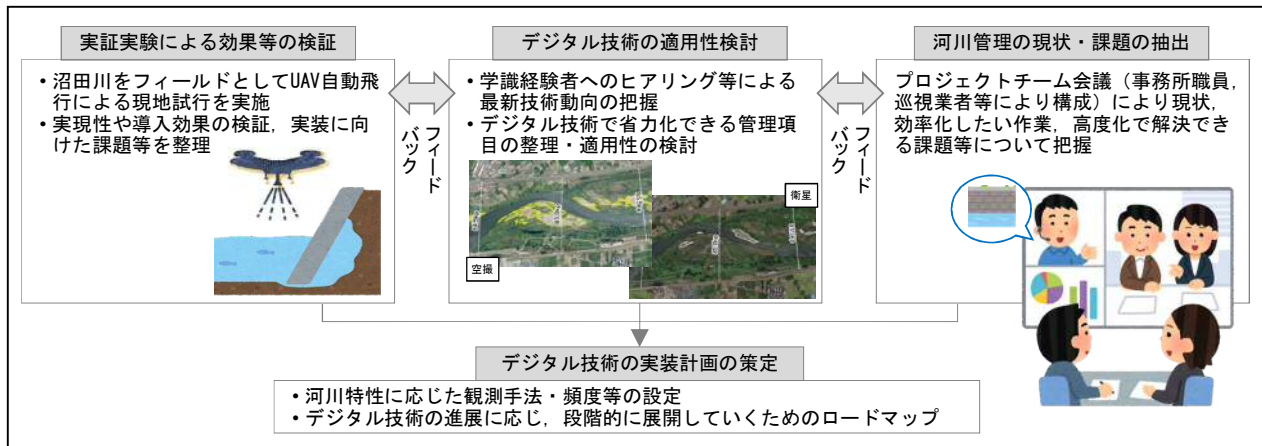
実証実験による効果等の検証

・沼田川をフィールドとしてUAV自動飛行による現地試行を実施
・実現性や導入効果の検証，実装に向けた課題等を整理

フィードバック

デジタル技術の適用性検討

・学識経験者へのヒアリング等による最新技術動向の把握
・デジタル技術で省力化できる管理項目の整理・適用性の検討

空撮

衛星

フィードバック

河川管理の現状・課題の抽出

プロジェクトチーム会議（事務所職員，巡視業者等により構成）により現状，効率化したい作業，高度化で解決できる課題等について把握

デジタル技術の実装計画の策定

・河川特性に応じた観測手法・頻度等の設定
・デジタル技術の進展に応じ，段階的に展開していくためのロードマップ